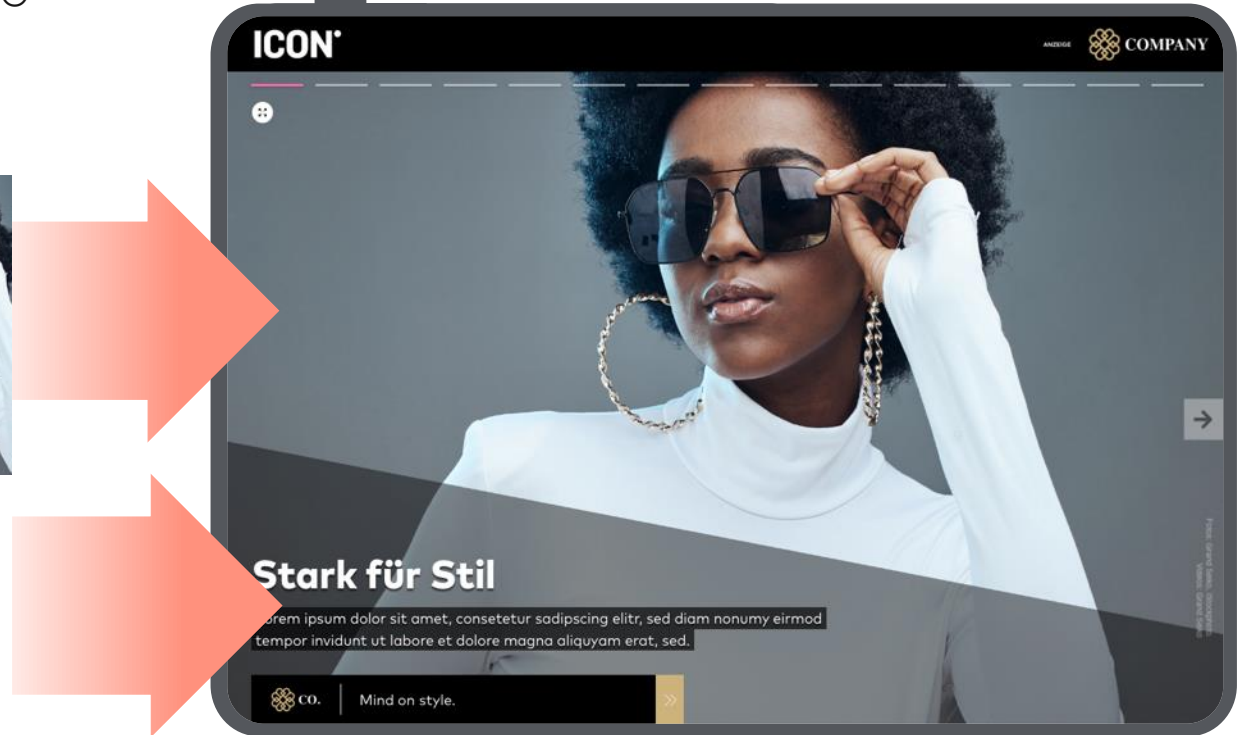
ICON•

ANZEIGE COMPANY

Stark für Stil

orem ipsum dolor sit amet, consetetur sadipscing elitr, sed diam nonumy eirmod tempor invidunt ut labore et dolore magna aliquyam erat, sed.

CO. Mind on style.

Foto: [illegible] Video: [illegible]